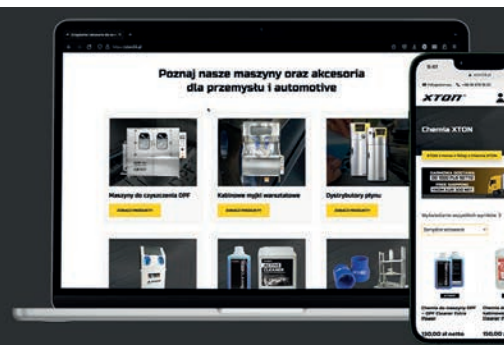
Poznaj nasze maszyny oraz akcesoria dla przemysłu i automotive

Maszyny do czyszczenia DPF

Kabinowe myjki warsztatowe

Dystrybutory płynu

ZOBACZ PRODUKTY

ZOBACZ PRODUKTY

ZOBACZ PRODUKTY

XTON

Chemia XTON

Wyświetlanie wszystkich wyników: 3

Domyślne sortowanie

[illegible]

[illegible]

150,00 zł netto